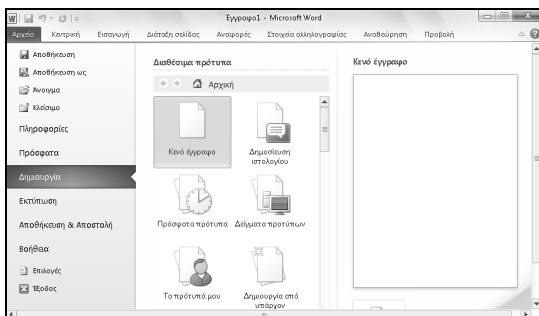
Έγγραφο1 - Microsoft Word

Αρχείο Κεντρική Εισαγωγή Διάταξη σελίδας Αναφορές Στοιχεία αλληλογραφίας Αναθεώρηση Προβολή

Αποθήκευση
Αποθήκευση ως
Άνοιγμα
Κλείσιμο
Πληροφορίες
Πρόσφατα
Δημιουργία
Εκτύπωση
Αποθήκευση & Αποστολή
Βοήθεια
Επιλογές
Έξοδος

Διαθέσιμα πρότυπα

Αρχική

Κενό έγγραφο
Δημοσίευση ιστολογίου
Πρόσφατα πρότυπα
Δείγματα προτύπων
Τα πρότυπά μου
Δημιουργία από υπάρχον

Κενό έγγραφο